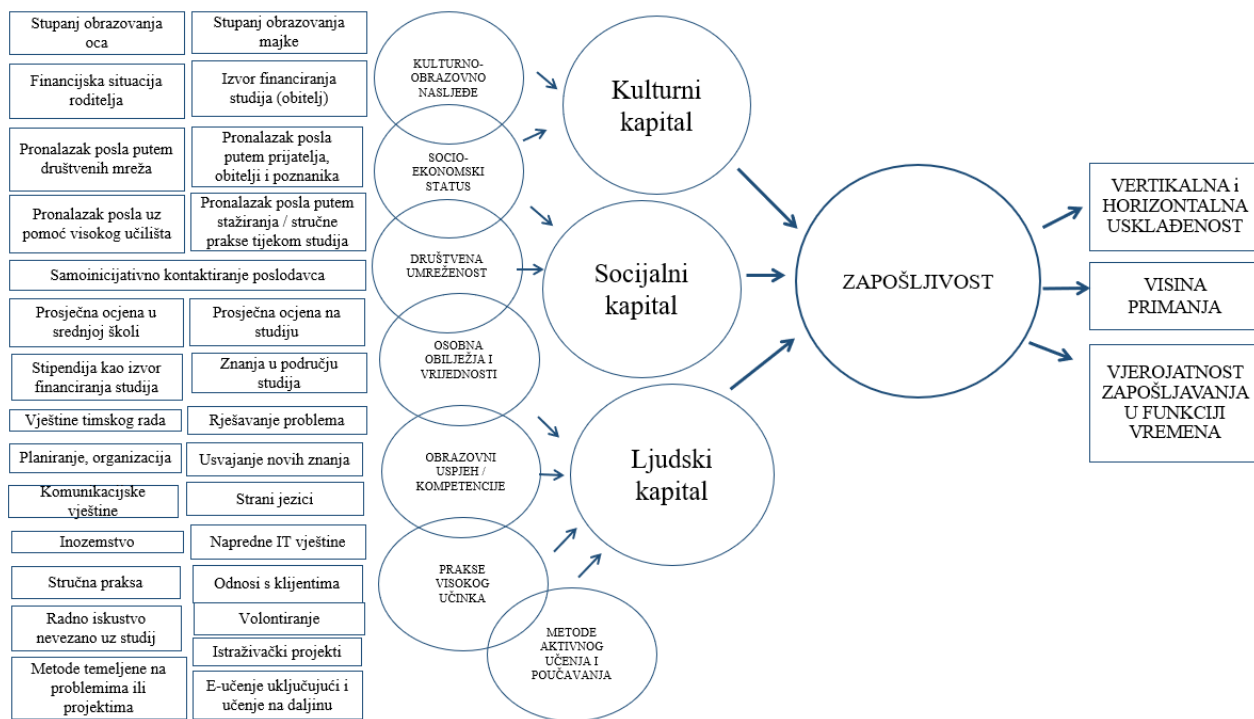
Stupanj obrazovanja oca

Stupanj obrazovanja majke

Financijska situacija roditelja

Izvor financiranja studija (obitelj)

Pronalazak posla putem društvenih mreža

Pronalazak posla putem prijatelja, obitelji i poznanika

Pronalazak posla uz pomoć visokog učilišta

Pronalazak posla putem stažiranja / stručne prakse tijekom studija

Samoinicijativno kontaktiranje poslodavca

Prosječna ocjena u srednjoj školi

Prosječna ocjena na studiju

Stipendija kao izvor financiranja studija

Znanja u području studija

Vještine timskog rada

Rješavanje problema

Planiranje, organizacija

Usvajanje novih znanja

Komunikacijske vještine

Strani jezici

Inozemstvo

Napredne IT vještine

Stručna praksa

Odnosi s klijentima

Radno iskustvo nevezano uz studij

Volontiranje

Istraživački projekti

Metode temeljene na problemima ili projektima

E-učenje uključujući i učenje na daljinu

KULTURNO-OBRAZOVNO NASLJEĐE

SOCIO-EKONOMSKI STATUS

DRUŠTVENA UMREŽENOST

OSOBNA OBILJEŽJA I VRIJEDNOSTI

OBRAZOVNI USPJEH / KOMPETENCIJE

PRAKSE VISOKOG UČINKA

METODE AKTIVNOG UČENJA I POUČAVANJA

Kulturni kapital

Socijalni kapital

Ljudski kapital

ZAPOŠLJIVOST

VERTIKALNA i HORIZONTALNA USKLAĐENOST

VISINA PRIMANJA

VJEROJATNOST ZAPOŠLJAVANJA U FUNKCIJI VREMENA